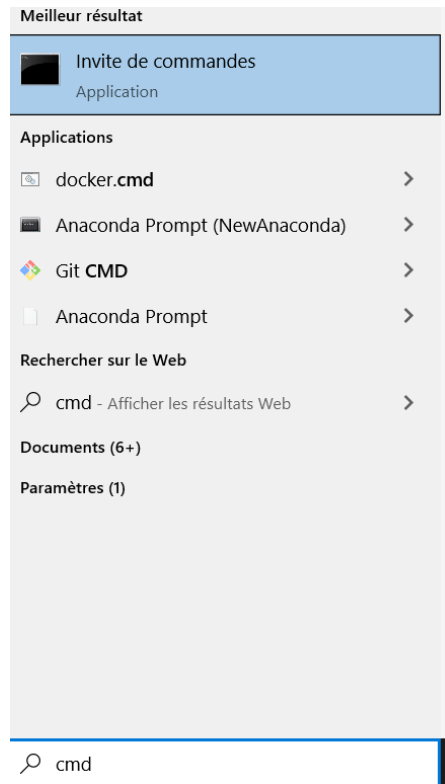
Meilleur résultat

Invite de commandes
Application

Applications

docker.cmd >

Anaconda Prompt (NewAnaconda) >

Git CMD >

Anaconda Prompt >

Rechercher sur le Web

cmd - Afficher les résultats Web >

Documents (6+)

Paramètres (1)

cmd